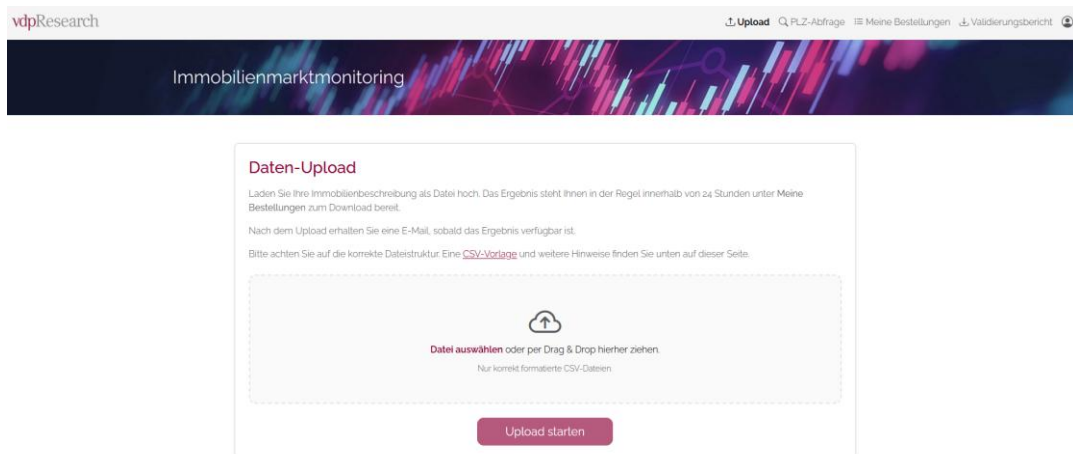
vdpResearch

Upload PLZ-Abfrage Meine Bestellungen Validierungsbericht

Immobilienmarktmonitoring

Daten-Upload

Laden Sie Ihre Immobilienbeschreibung als Datei hoch. Das Ergebnis steht Ihnen in der Regel innerhalb von 24 Stunden unter Meine Bestellungen zum Download bereit.

Nach dem Upload erhalten Sie eine E-Mail, sobald das Ergebnis verfügbar ist.

Bitte achten Sie auf die korrekte Dateistruktur. Eine CSV-Vorlage und weitere Hinweise finden Sie unten auf dieser Seite.

Datei auswählen oder per Drag & Drop hierher ziehen.

Nur korrekt formatierte CSV-Dateien

Upload starten